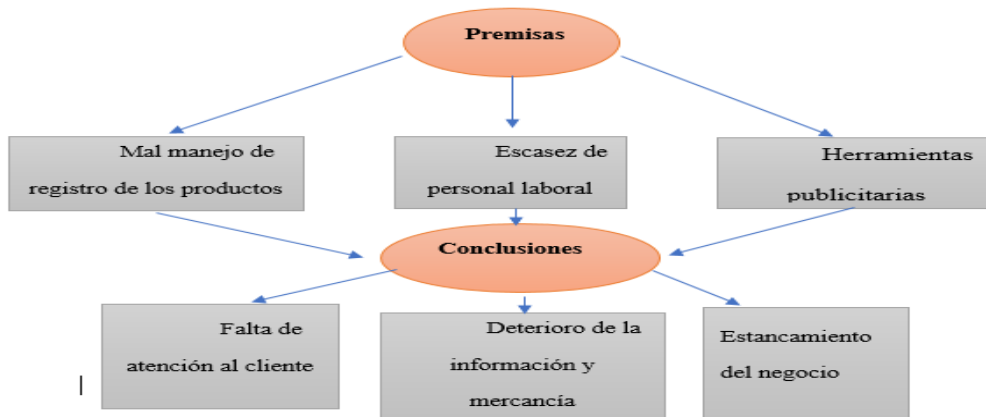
Premisas

Mal manejo de registro de los productos

Escasez de personal laboral

Herramientas publicitarias

Conclusiones

Falta de atención al cliente

Deterioro de la información y mercancía

Estancamiento del negocio